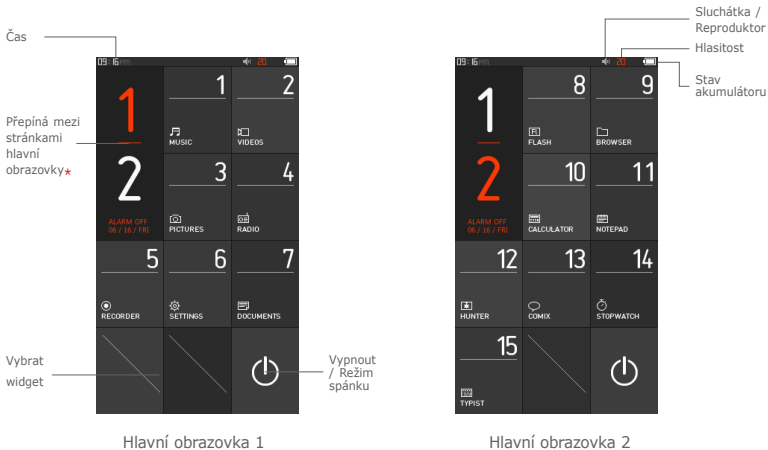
Čas

09:16 PM

20

Přepíná mezi stránkami hlavní obrazovky*

1

2

ALARM OFF
06 / 16 / FRI

1
MUSIC

2
VIDEOS

3
PICTURES

4
RADIO

5
RECORDER

6
SETTINGS

7
DOCUMENTS

Vybrat widget

Vypnout / Režim spánku

Hlavní obrazovka 1

Sluchátka / Reproduktor

Hlasitost

Stav akumulátoru

09:16 PM

20

1

2

ALARM OFF
06 / 16 / FRI

8
FLASH

9
BROWSER

10
CALCULATOR

11
NOTEPAD

12
HUNTER

13
COMIX

14
STOPWATCH

15
TYPIST

Hlavní obrazovka 2